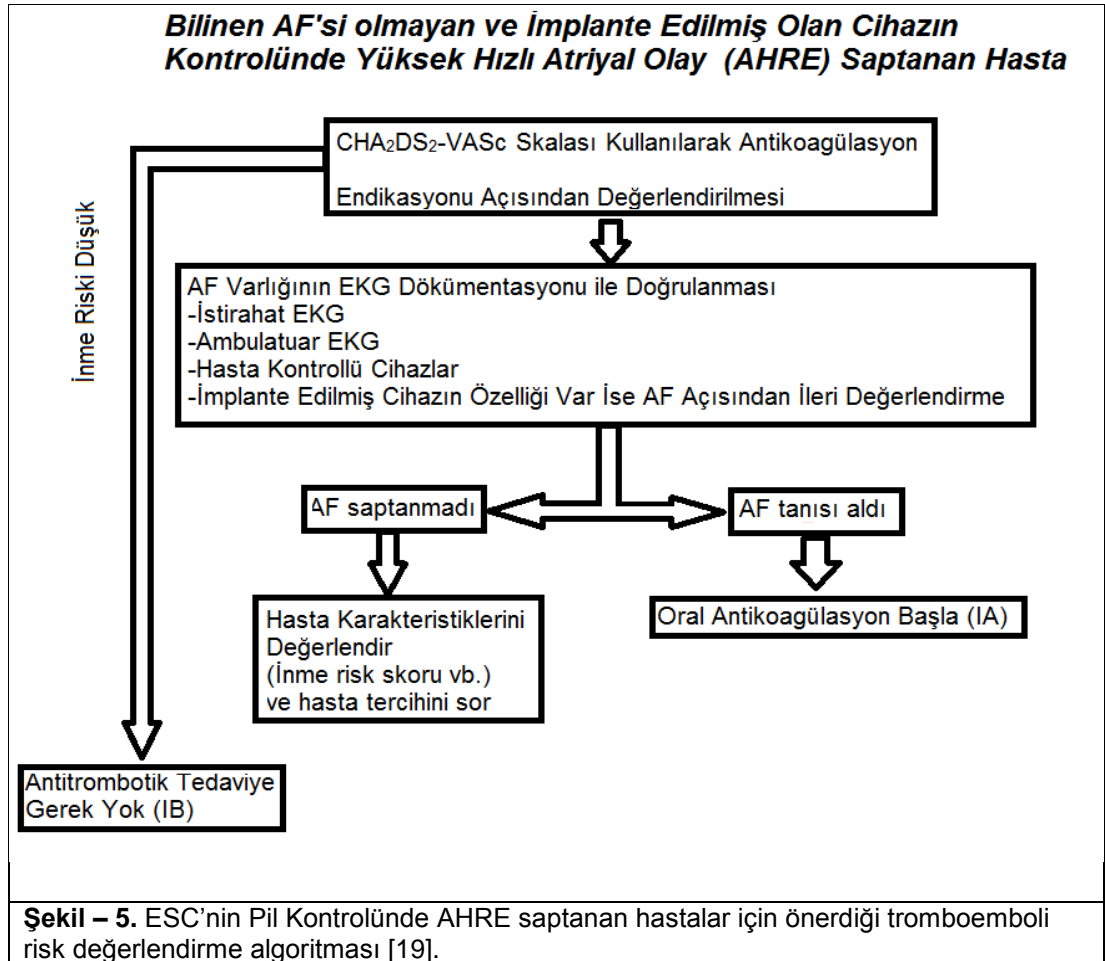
Bilinen AF'si olmayan ve İmplante Edilmiş Olan Cihazın Kontrolünde Yüksek Hızlı Atriyal Olay (AHRE) Saptanan Hasta

$CHA_2DS_2$-VASc Skalası Kullanılarak Antikoagülasyon

Endikasyonu Açısından Değerlendirilmesi

İnme Riski Düşük

AF Varlığının EKG Dökümentasyonu ile Doğrulanması
-İstirahat EKG
-Ambulatuar EKG
-Hasta Kontrollü Cihazlar
-İmplante Edilmiş Cihazın Özelliği Var İse AF Açısından İleri Değerlendirme

AF saptanmadı

AF tanısı aldı

Hasta Karakteristiklerini Değerlendir (İnme risk skoru vb.) ve hasta tercihini sor

Oral Antikoagülasyon Başla (IA)

Antitrombotik Tedaviye Gerek Yok (IB)

Şekil – 5. ESC'nin Pil Kontrolünde AHRE saptanan hastalar için önerdiği tromboemboli risk değerlendirme algoritması [19].